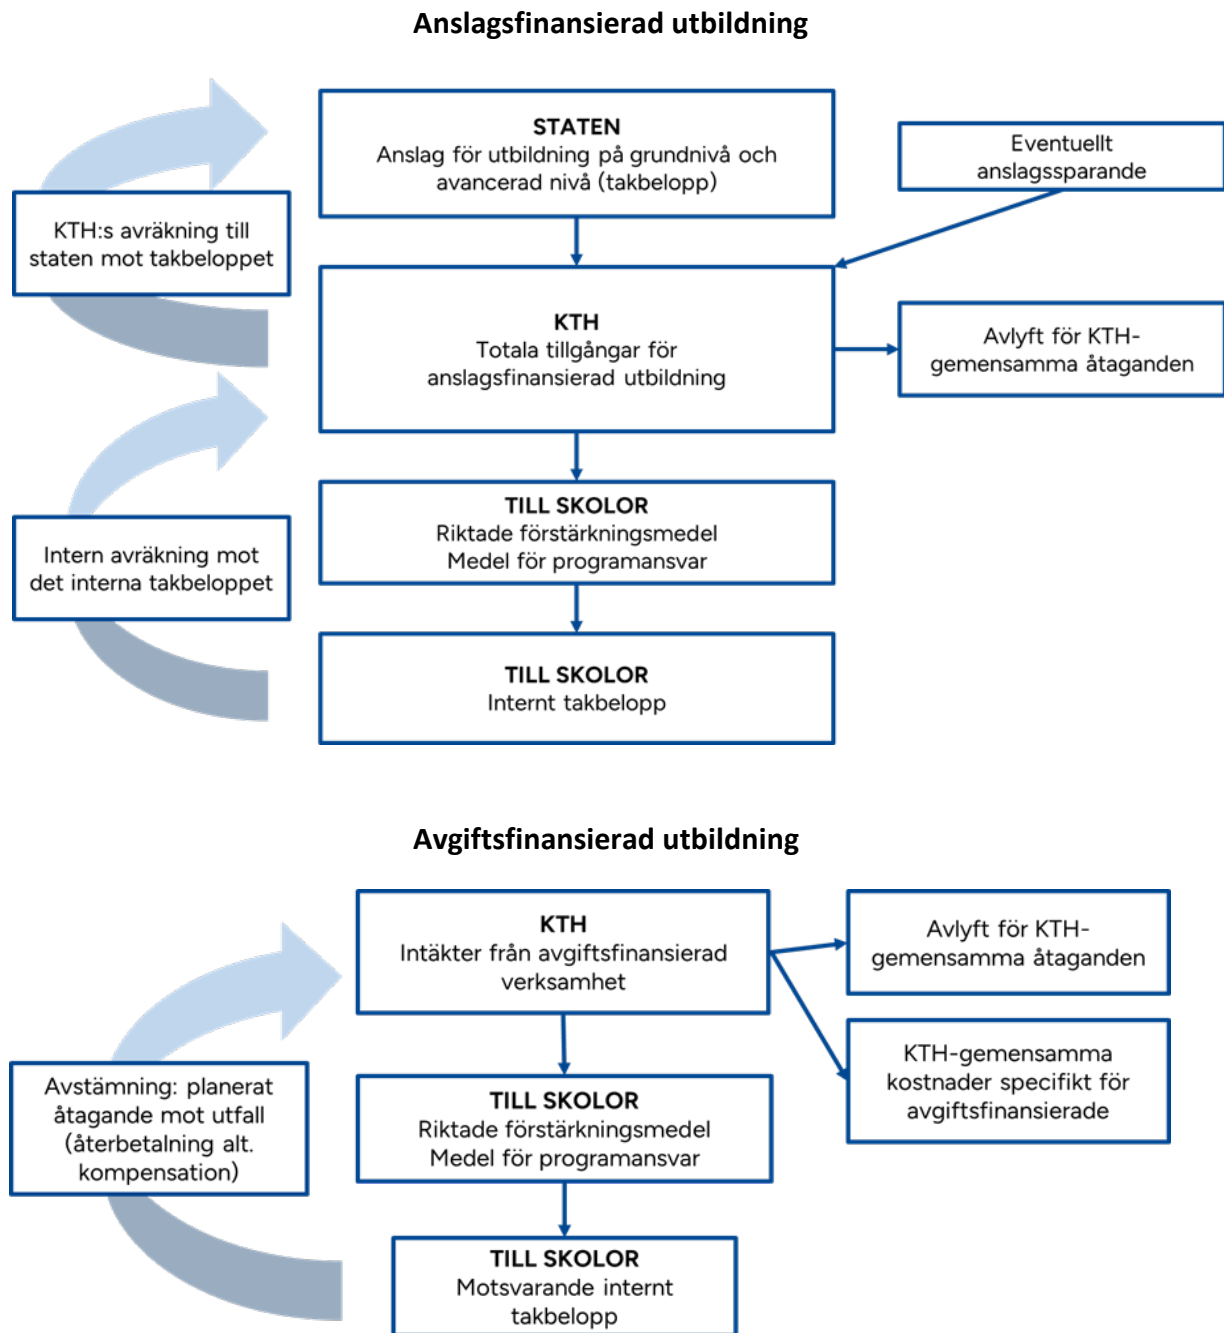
Anslagsfinansierad utbildning

STATEN
Anslag för utbildning på grundnivå och avancerad nivå (takbelopp)

Eventuellt anslagssparande

KTH:s avräkning till staten mot takbeloppet

KTH
Totala tillgångar för anslagsfinansierad utbildning

Avlyft för KTH-gemensamma åtaganden

TILL SKOLOR
Riktade förstärkningsmedel
Medel för programansvar

Intern avräkning mot det interna takbeloppet

TILL SKOLOR
Internt takbelopp

Avgiftsfinansierad utbildning

KTH
Intäkter från avgiftsfinansierad verksamhet

Avlyft för KTH-gemensamma åtaganden

KTH-gemensamma kostnader specifikt för avgiftsfinansierade

Avstämning: planerat åtagande mot utfall (återbetalning alt. kompensation)

TILL SKOLOR
Riktade förstärkningsmedel
Medel för programansvar

TILL SKOLOR
Motsvarande internt takbelopp